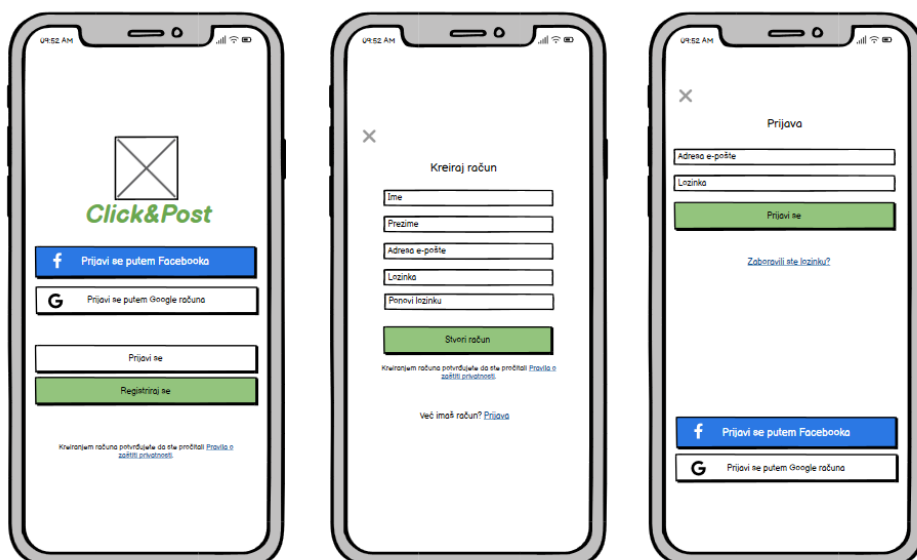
09:52 AM

Click&Post

f Prijavi se putem Facebooka

G Prijavi se putem Google računa

Prijavi se

Registriraj se

Kreiranjem računa potvrđujete da ste pročitali Pravila o zaštiti privatnosti.

09:52 AM

Kreiraj račun

Ime

Prezime

Adresa e-pošte

Lozinka

Ponovi lozinku

Stvori račun

Kreiranjem računa potvrđujete da ste pročitali Pravila o zaštiti privatnosti.

Već imaš račun? Prijava

09:52 AM

Prijava

Adresa e-pošte

Lozinka

Prijavi se

Zaboravili ste lozinku?

f Prijavi se putem Facebooka

G Prijavi se putem Google računa